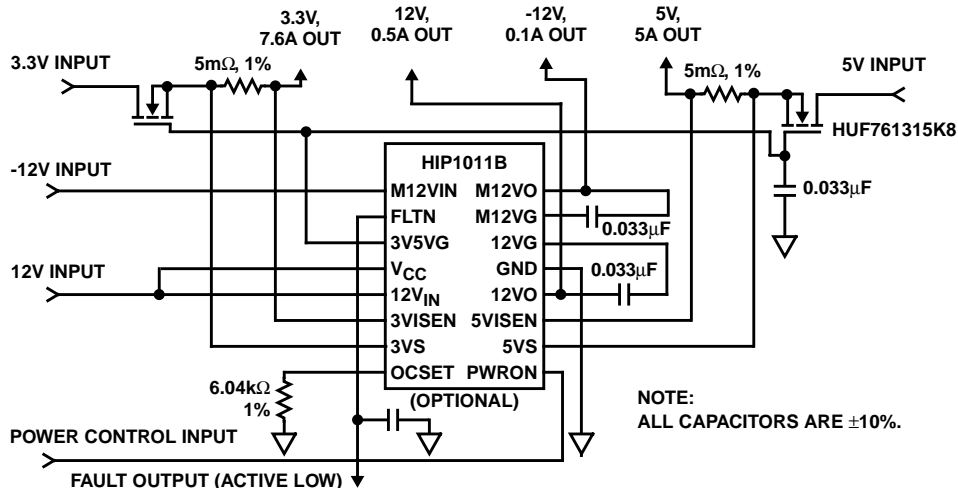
3.3V, 7.6A OUT

12V, 0.5A OUT

-12V, 0.1A OUT

5V, 5A OUT

3.3V INPUT

5m$\Omega$, 1%

5m$\Omega$, 1%

5V INPUT

HUF761315K8

-12V INPUT

HIP1011B

M12VIN

M12VO

FLTN

M12VG

0.033$\mu$F

0.033$\mu$F

3V5VG

12VG

12V INPUT

$V_{CC}$

GND

0.033$\mu$F

$12V_{IN}$

12VO

3VISEN

5VISEN

3VS

5VS

6.04k$\Omega$ 1%

OCSET

PWRON

(OPTIONAL)

NOTE:
ALL CAPACITORS ARE $\pm$10%.

POWER CONTROL INPUT

FAULT OUTPUT (ACTIVE LOW)